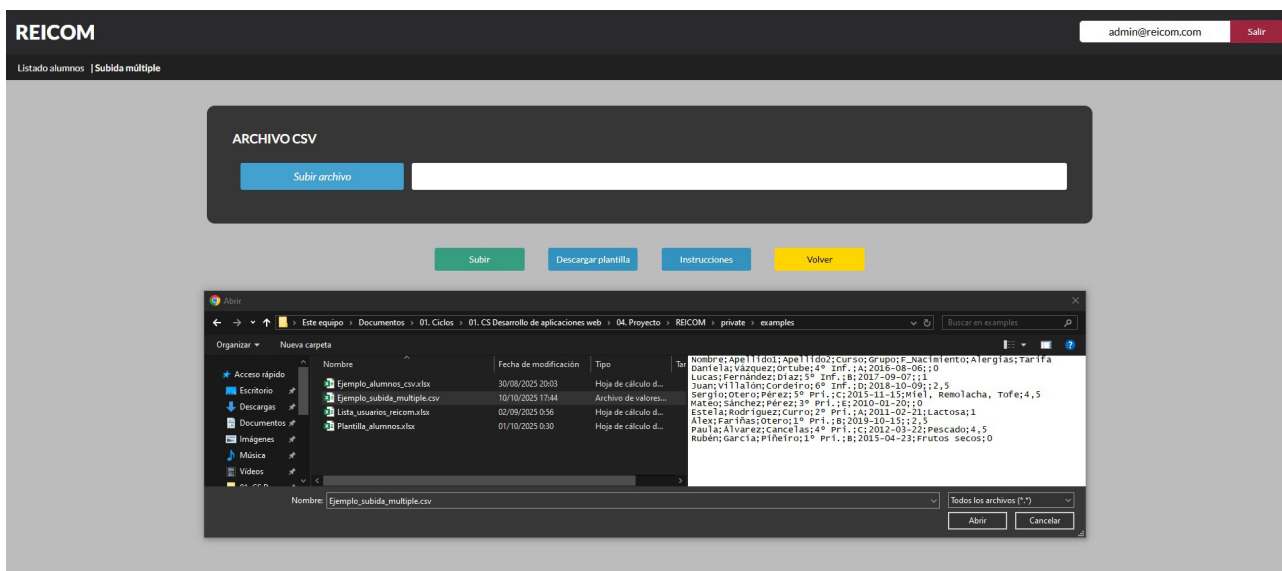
REICOM

admin@reicom.com

Salir

Listado alumnos | Subida múltiple

ARCHIVO CSV

Subir archivo

Subir

Descargar plantilla

Instrucciones

Volver

Abrir

← → ↑ > Este equipo > Documentos > 01. Ciclos > 01. CS Desarrollo de aplicaciones web > 04. Proyecto > REICOM > private > examples

Buscar en examples

Organizar ▾ Nueva carpeta

Acceso rápido
Escritorio
Descargas
Documentos
Imágenes
Música
Vídeos

| Nombre | Fecha de modificación | Tipo |
|---|---|---|
| Ejemplo_alumnos_csv.xlsx | 30/08/2025 20:03 | Hoja de cálculo d... |
| Ejemplo_subida_multiple.csv | 10/10/2025 17:44 | Archivo de valores... |
| Lista_usuarios_reicom.xlsx | 02/09/2025 0:56 | Hoja de cálculo d... |
| Plantilla_alumnos.xlsx | 01/10/2025 0:30 | Hoja de cálculo d... |

Nombre;Apellido1;Apellido2;Curso;Grupo;F_Nacimiento;Alergias;Tarifa
Daniela;Vázquez;Ortube;4º Inf.;A;2016-08-06;;0
Lucas;Fernández;Díaz;5º Inf.;B;2017-09-07;;1
Juan;Villalón;Cordeiro;6º Inf.;D;2018-10-09;;2,5
Sergio;Otero;Pérez;5º Pri.;C;2015-11-15;Miel, Remolacha, Tofe;4,5
Mateo;Sánchez;Pérez;3º Pri.;E;2010-01-20;;0
Estela;Rodríguez;Curro;2º Pri.;A;2011-02-21;Lactosa;1
Álex;Fariñas;Otero;1º Pri.;B;2019-10-15;;2,5
Paula;Álvarez;Cancelas;4º Pri.;C;2012-03-22;Pescado;4,5
Rubén;García;Piñeiro;1º Pri.;B;2015-04-23;Frutos secos;0

Nombre: Ejemplo_subida_multiple.csv

Todos los archivos (*.*)

Abrir

Cancelar